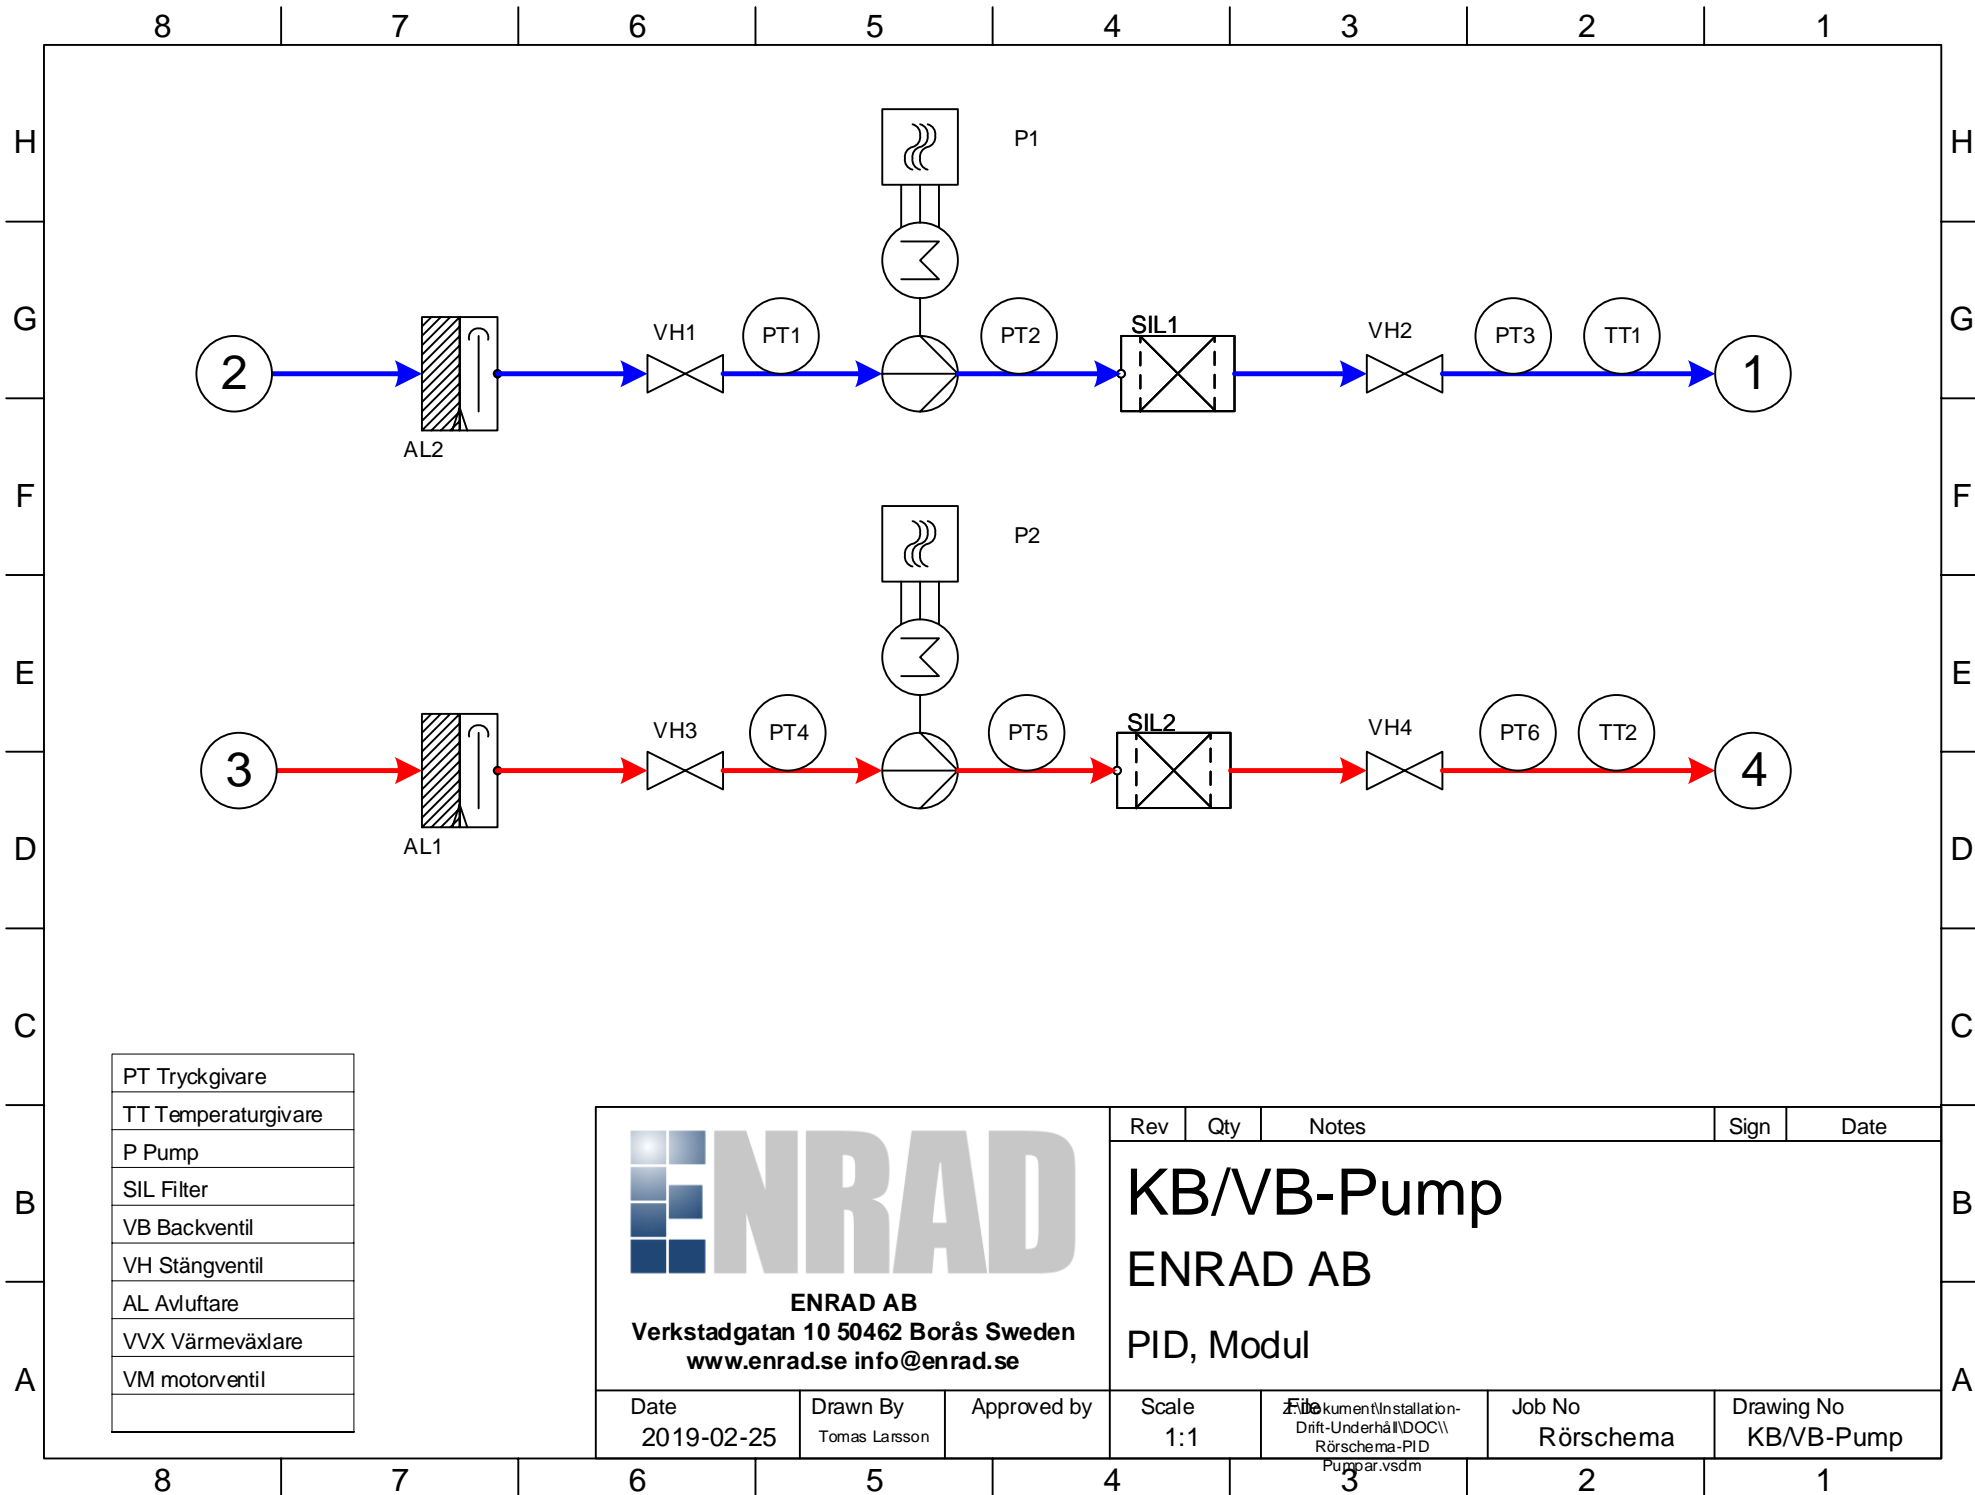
8 7 6 5 4 3 2 1

H G F E D C B A

P1

2 AL2 VH1 PT1 PT2 SIL1 VH2 PT3 TT1 1

P2

3 AL1 VH3 PT4 PT5 SIL2 VH4 PT6 TT2 4

| PT Tryckgivare |
|---|
| TT Temperaturgivare |
| P Pump |
| SIL Filter |
| VB Backventil |
| VH Stängventil |
| AL Avluftare |
| VVX Värmeväxlare |
| VM motorventil |
| |

ENRAD

ENRAD AB
Verkstadgatan 10 50462 Borås Sweden
www.enrad.se info@enrad.se

| Rev | Qty | Notes | Sign | Date |
|---|---|---|---|---|

KB/VB-Pump

ENRAD AB

PID, Modul

| Date | Drawn By | Approved by | Scale | File | Job No | Drawing No |
|---|---|---|---|---|---|---|
| 2019-02-25 | Tomas Larsson | | 1:1 | Z:\Dokument\Installation-Drift-Underhåll\DOC\\ Rörschema-PID Pumpar.vsdm | Rörschema | KB/VB-Pump |

8 7 6 5 4 3 2 1